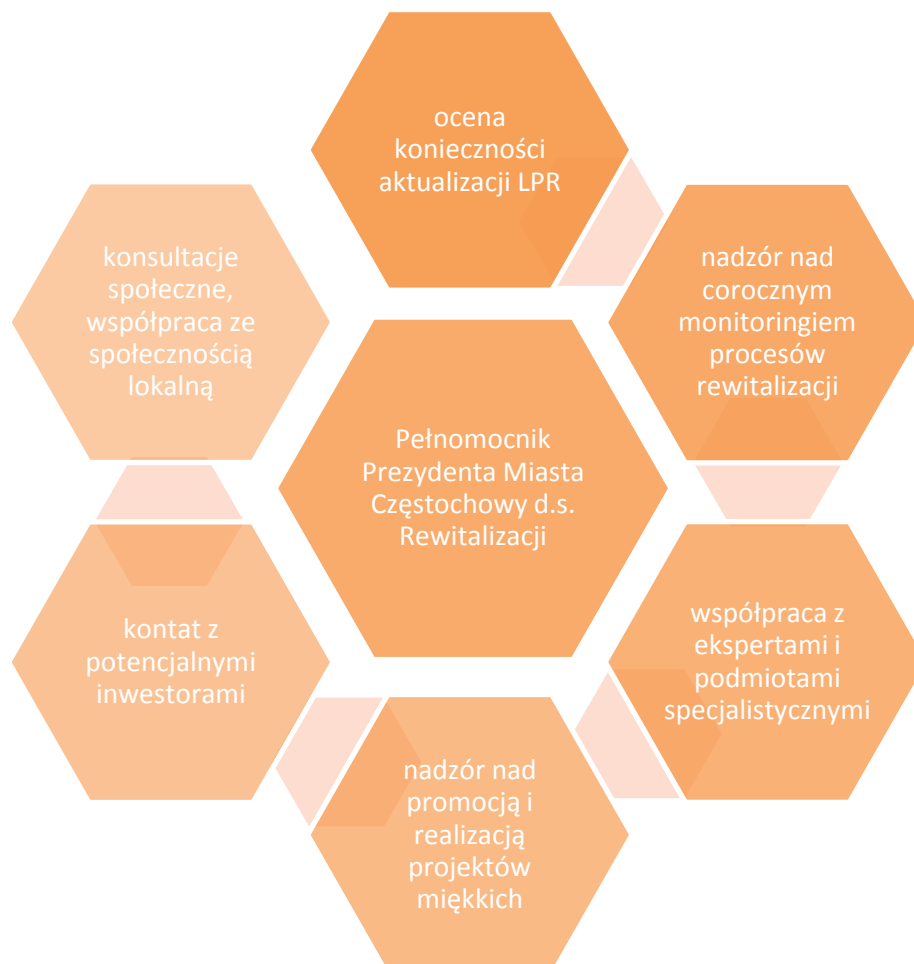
ocena konieczności aktualizacji LPR

nadzór nad corocznym monitoringiem procesów rewitalizacji

współpraca z ekspertami i podmiotami specjalistycznymi

nadzór nad promocją i realizacją projektów miękkich

kontat z potencjalnymi inwestorami

konsultacje społeczne, współpraca ze społecznością lokalną

Pełnomocnik Prezydenta Miasta Częstochowy d.s. Rewitalizacji